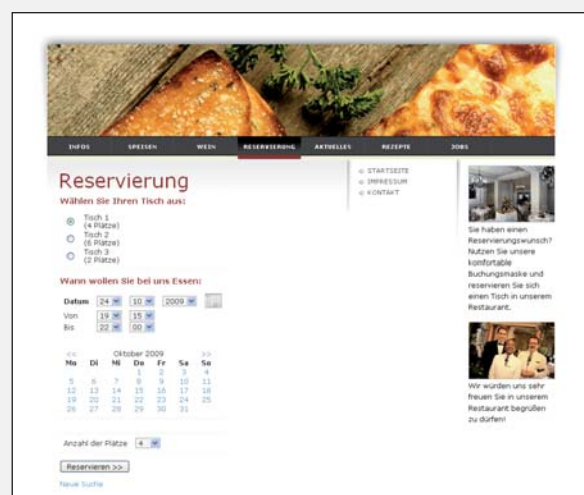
INFOS SPEISEN WEIN RESERVIERUNG AKTUELLES REZEPTE JOBS

STARTSEITE
IMPRESSUM
KONTAKT

Reservierung

Wählen Sie Ihren Tisch aus:

Tisch 1 (4 Plätze)
Tisch 2 (6 Plätze)
Tisch 3 (2 Plätze)

Wann wollen Sie bei uns Essen:

Datum 24 10 2009
Von 19 15
Bis 22 00

<< Oktober 2009 >>

| Mo | Di | Mi | Do | Fr | Sa | So |
|---|---|---|---|---|---|---|
| | | | 1 | 2 | 3 | 4 |
| 5 | 6 | 7 | 8 | 9 | 10 | 11 |
| 12 | 13 | 14 | 15 | 16 | 17 | 18 |
| 19 | 20 | 21 | 22 | 23 | 24 | 25 |
| 26 | 27 | 28 | 29 | 30 | 31 | |

Anzahl der Plätze 4

Reservieren >>

Neue Suche

Sie haben einen Reservierungswunsch? Nutzen Sie unsere komfortable Buchungsmaske und reservieren Sie sich einen Tisch in unserem Restaurant.

Wir würden uns sehr freuen Sie in unserem Restaurant begrüßen zu dürfen!